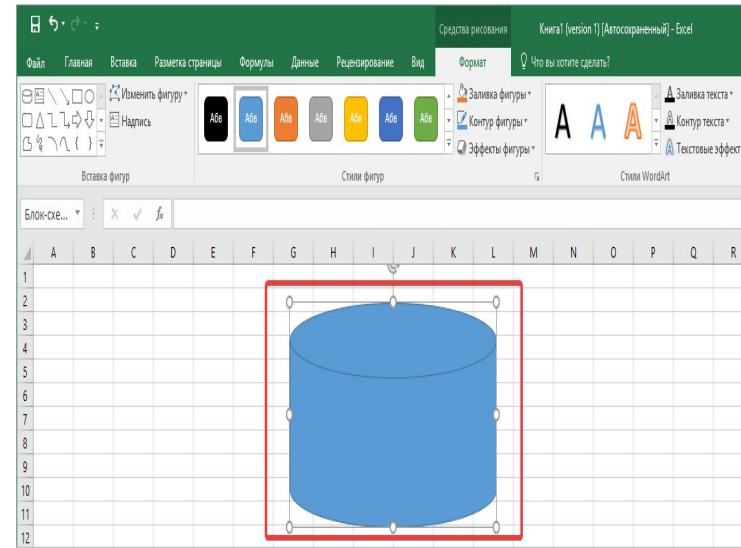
Средства рисования Книга1 (version 1) [Автосохраненный] - Excel

Файл Главная Вставка Разметка страницы Формулы Данные Рецензирование Вид Формат Что вы хотите сделать?

Изменить фигуру
Надпись
Вставка фигур

Абв Абв Абв Абв Абв Абв Абв
Заливка фигуры
Контур фигуры
Эффекты фигуры
Стили фигур

A A A
Заливка текста
Контур текста
Текстовые эффект
Стили WordArt

Блок-схе... X ✓ fx

| | A | B | C | D | E | F | G | H | I | J | K | L | M | N | O | P | Q | R |
|---|---|---|---|---|---|---|---|---|---|---|---|---|---|---|---|---|---|---|
| 1 | | | | | | | | | | | | | | | | | | |
| 2 | | | | | | | | | | | | | | | | | | |
| 3 | | | | | | | | | | | | | | | | | | |
| 4 | | | | | | | | | | | | | | | | | | |
| 5 | | | | | | | | | | | | | | | | | | |
| 6 | | | | | | | | | | | | | | | | | | |
| 7 | | | | | | | | | | | | | | | | | | |
| 8 | | | | | | | | | | | | | | | | | | |
| 9 | | | | | | | | | | | | | | | | | | |
| 10 | | | | | | | | | | | | | | | | | | |
| 11 | | | | | | | | | | | | | | | | | | |
| 12 | | | | | | | | | | | | | | | | | | |